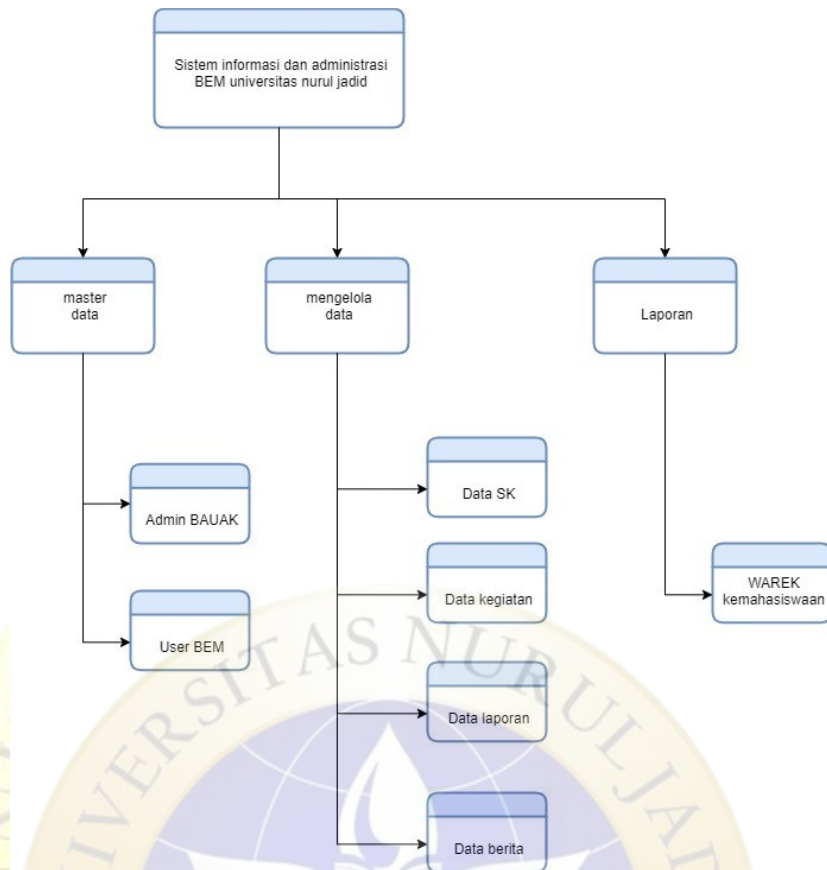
Sistem informasi dan administrasi BEM universitas nurul jadid

master data

mengelola data

Laporan

Admin BAUAK

User BEM

Data SK

Data kegiatan

Data laporan

Data berita

WAREK kemahasiswaan

VERSITAS NURUL JA